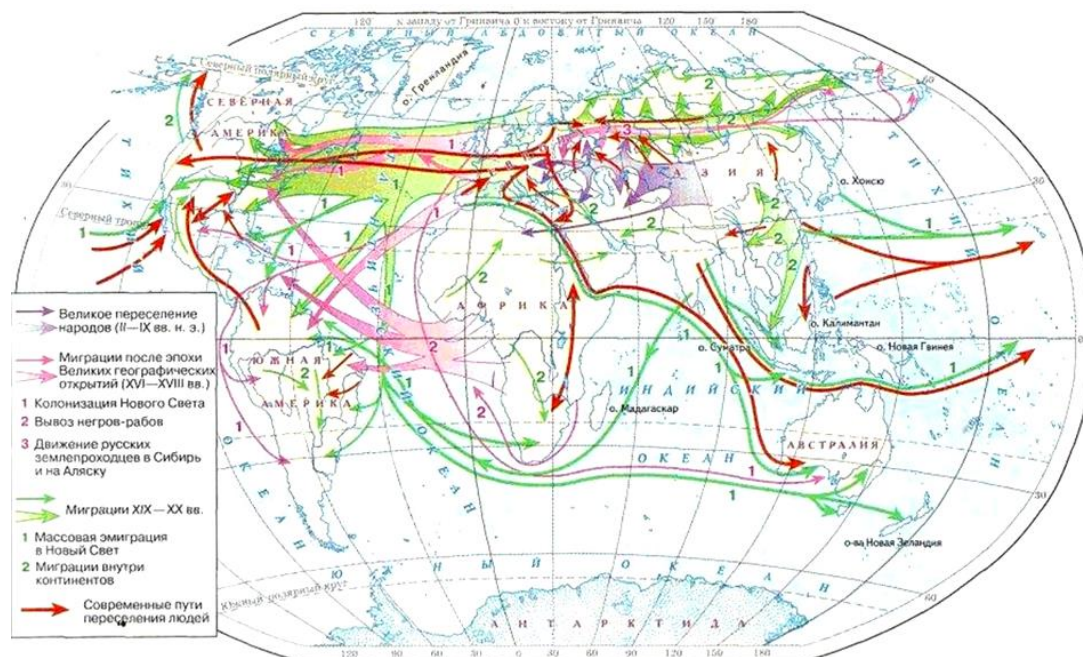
120 к западу от Гринвича 0 к востоку от Гринвича 120 150 180

СЕВЕРНЫЙ ЛЕДОВИТЫЙ ОКЕАН

Северный полярный круг

СЕВЕРНАЯ АМЕРИКА

о. Гренландия

АЗИЯ

о. Хонсю

Северный тропик

ТИХИЙ

АФРИКА

о. Калимантан

о. Суматра

о. Новая Гвинея

ЮЖНАЯ АМЕРИКА

ИНДИЙСКИЙ ОКЕАН

о. Мадагаскар

АВСТРАЛИЯ

о-ва Новая Зеландия

Южный полярный круг

АНТАРКТИДА

120 90 60 30 0 30 60 90 120 150 180

30

Великое переселение народов (II—IX вв. н. э.)

Миграции после эпохи Великих географических открытий (XVI—XVIII вв.)

1 Колонизация Нового Света

2 Вывоз негров-рабов

3 Движение русских землепроходцев в Сибирь и на Аляску

Миграции XIX—XX вв.

1 Массовая эмиграция в Новый Свет

2 Миграции внутри континентов

Современные пути переселения людей

1 2 3